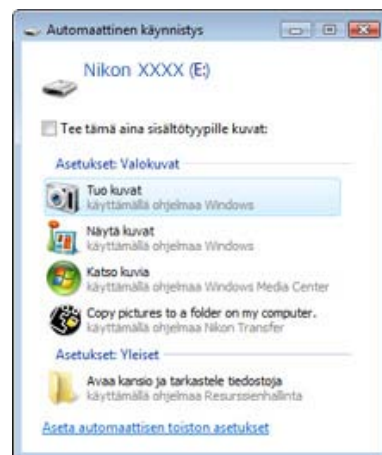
Automaattinen käynnistys

Nikon XXXX (E:)

Tee tämä aina sisältötyypille kuvat:

Asetukset: Valokuvat

Tuo kuvat
käyttämällä ohjelmaa Windows

Näytä kuvat
käyttämällä ohjelmaa Windows

Katso kuvia
käyttämällä ohjelmaa Windows Media Center

Copy pictures to a folder on my computer.
käyttämällä ohjelmaa Nikon Transfer

Asetukset: Yleiset

Avaa kansio ja tarkastele tiedostoja
käyttämällä ohjelmaa Resurssienhallinta

Aseta automaattisen toiston asetukset